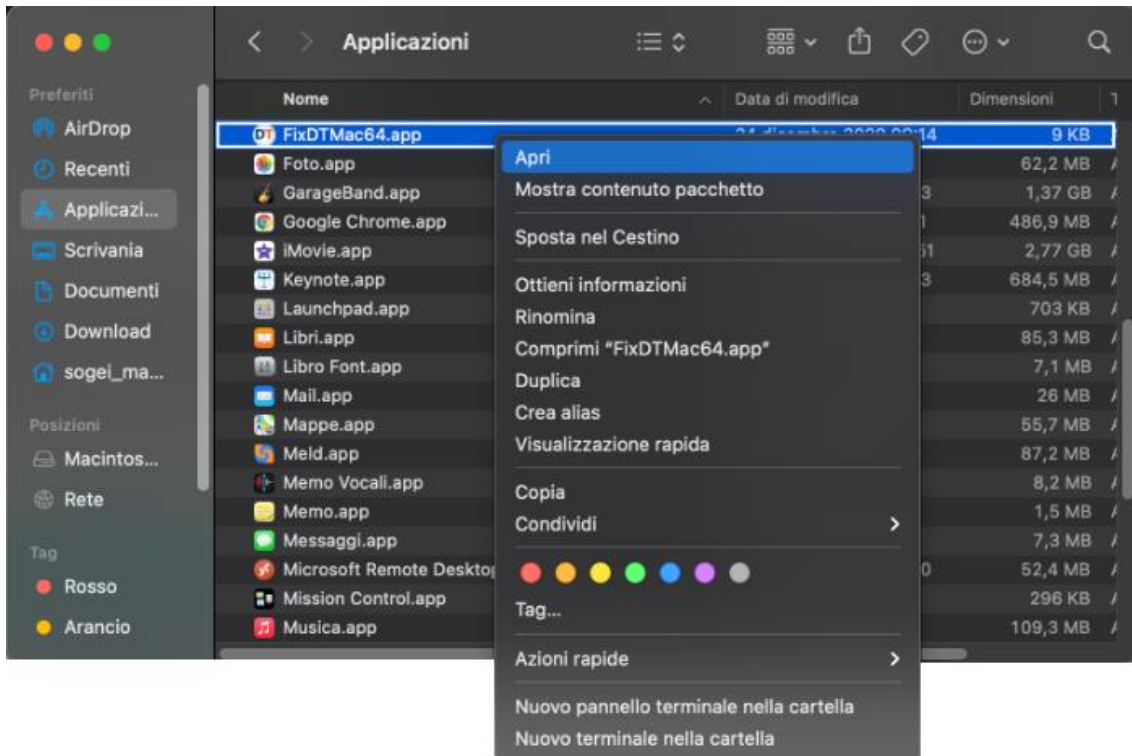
Applicazioni

Preferiti
AirDrop
Recenti
Applicazi...
Scrivania
Documenti
Download
sogei_ma...
Posizioni
Macintos...
Rete
Tag
Rosso
Arancio

| Nome | Data di modifica | Dimensioni |
|---|---|---|
| FixDTMac64.app | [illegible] | 9 KB |
| Foto.app | | 62,2 MB |
| GarageBand.app | 3 | 1,37 GB |
| Google Chrome.app | 1 | 486,9 MB |
| iMovie.app | 51 | 2,77 GB |
| Keynote.app | 3 | 684,5 MB |
| Launchpad.app | | 703 KB |
| Libri.app | | 85,3 MB |
| Libro Font.app | | 7,1 MB |
| Mail.app | | 26 MB |
| Mappe.app | | 55,7 MB |
| Meld.app | | 87,2 MB |
| Memo Vocali.app | | 8,2 MB |
| Memo.app | | 1,5 MB |
| Messaggi.app | | 7,3 MB |
| Microsoft Remote Deskto | 0 | 52,4 MB |
| Mission Control.app | | 296 KB |
| Musica.app | | 109,3 MB |

Apri
Mostra contenuto pacchetto
Sposta nel Cestino
Ottieni informazioni
Rinomina
Comprimi "FixDTMac64.app"
Duplica
Crea alias
Visualizzazione rapida
Copia
Condividi
Tag...
Azioni rapide
Nuovo pannello terminale nella cartella
Nuovo terminale nella cartella